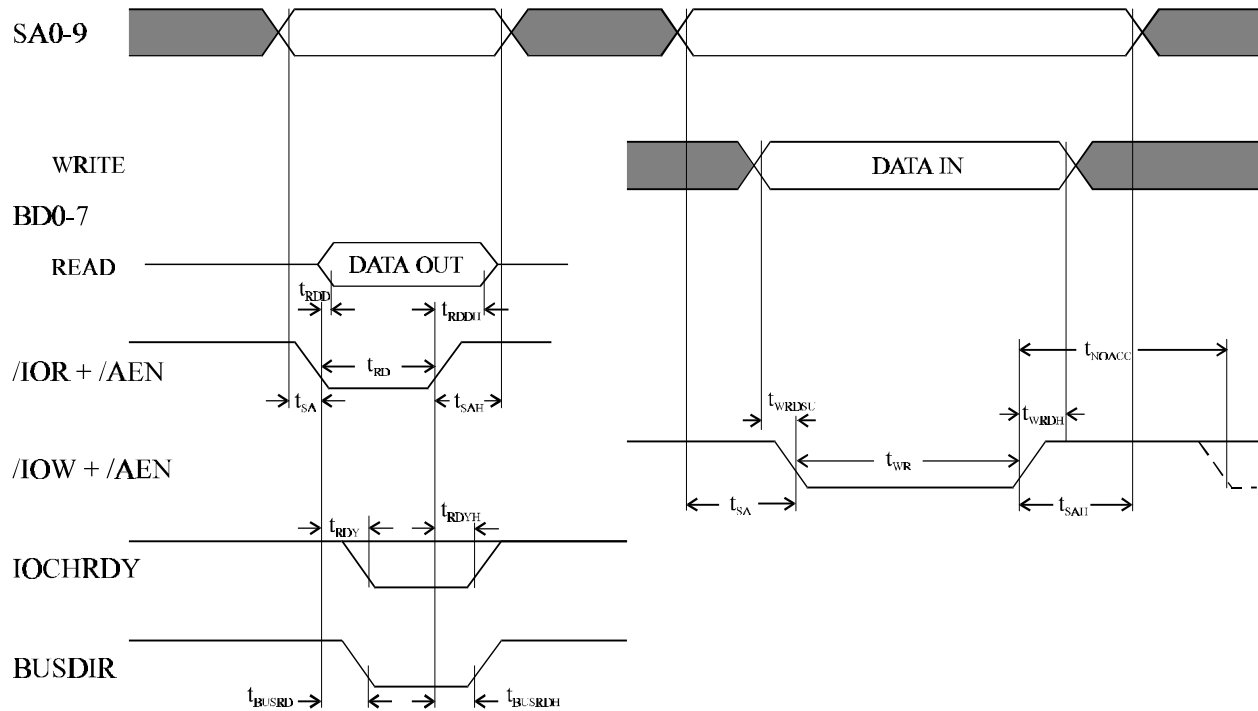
SA0-9

WRITE

DATA IN

BD0-7

READ

DATA OUT

$t_{RDD}$

$t_{RDDH}$

/IOR + /AEN

$t_{RD}$

$t_{NOACC}$

$t_{SA}$

$t_{SAH}$

$t_{WRDSU}$

$t_{WRDH}$

/IOW + /AEN

$t_{WR}$

$t_{SA}$

$t_{SAH}$

$t_{RDY}$

$t_{RDYH}$

IOCHRDY

BUSDIR

$t_{BUSRD}$

$t_{BUSRDH}$